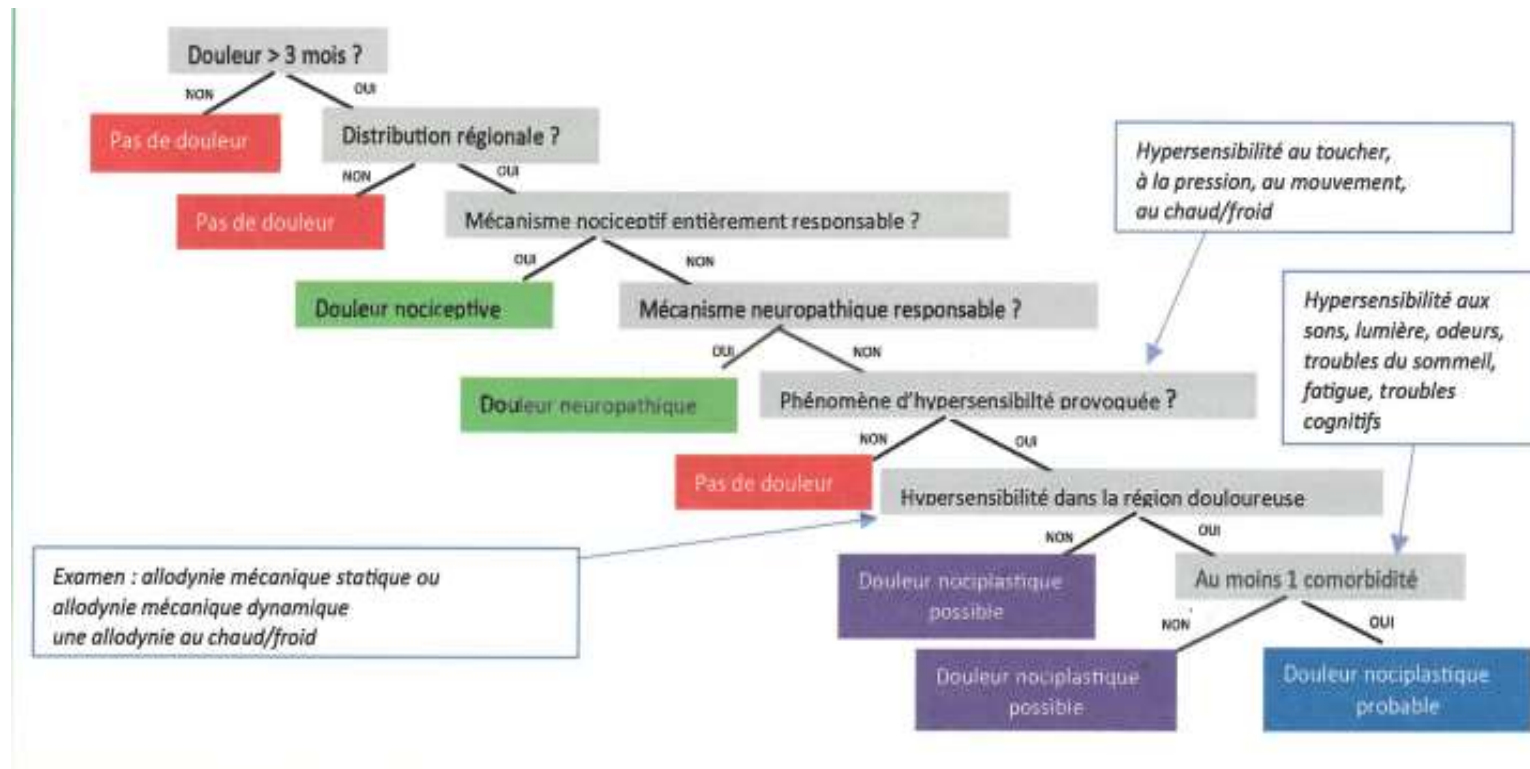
Douleur > 3 mois ?

NON

OUI

Pas de douleur

Distribution régionale ?

NON

OUI

Pas de douleur

Mécanisme nociceptif entièrement responsable ?

OUI

NON

Douleur nociceptive

Mécanisme neuropathique responsable ?

OUI

NON

Douleur neuropathique

Phénomène d'hypersensibilité provoquée ?

NON

OUI

Pas de douleur

Hypersensibilité dans la région douloureuse

NON

OUI

Douleur nociplastique possible

Au moins 1 comorbidité

NON

OUI

Douleur nociplastique possible

Douleur nociplastique probable

Hypersensibilité au toucher, à la pression, au mouvement, au chaud/froid

Hypersensibilité aux sons, lumière, odeurs, troubles du sommeil, fatigue, troubles cognitifs

Examen : allodynie mécanique statique ou allodynie mécanique dynamique une allodynie au chaud/froid